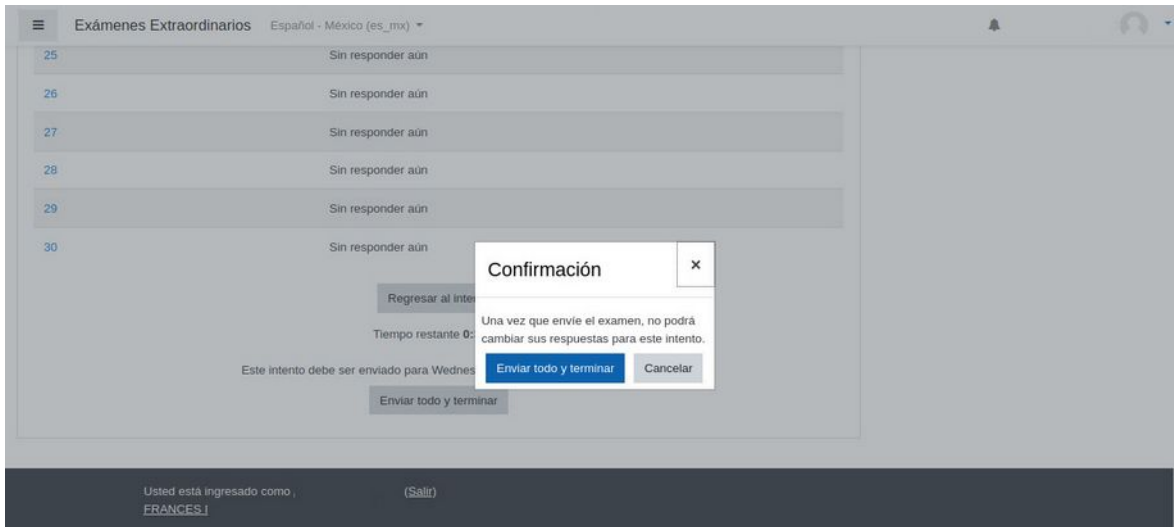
≡ Exámenes Extraordinarios Español - México (es_mx) ▾

| | |
|---|---|
| 25 | Sin responder aún |
| 26 | Sin responder aún |
| 27 | Sin responder aún |
| 28 | Sin responder aún |
| 29 | Sin responder aún |
| 30 | Sin responder aún |

Regresar al inte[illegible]

Tiempo restante 0:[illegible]

Este intento debe ser enviado para Wednes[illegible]

Enviar todo y terminar

Confirmación ×

Una vez que envíe el examen, no podrá cambiar sus respuestas para este intento.

Enviar todo y terminar Cancelar

Usted está ingresado como , FRANCES I (Salir)